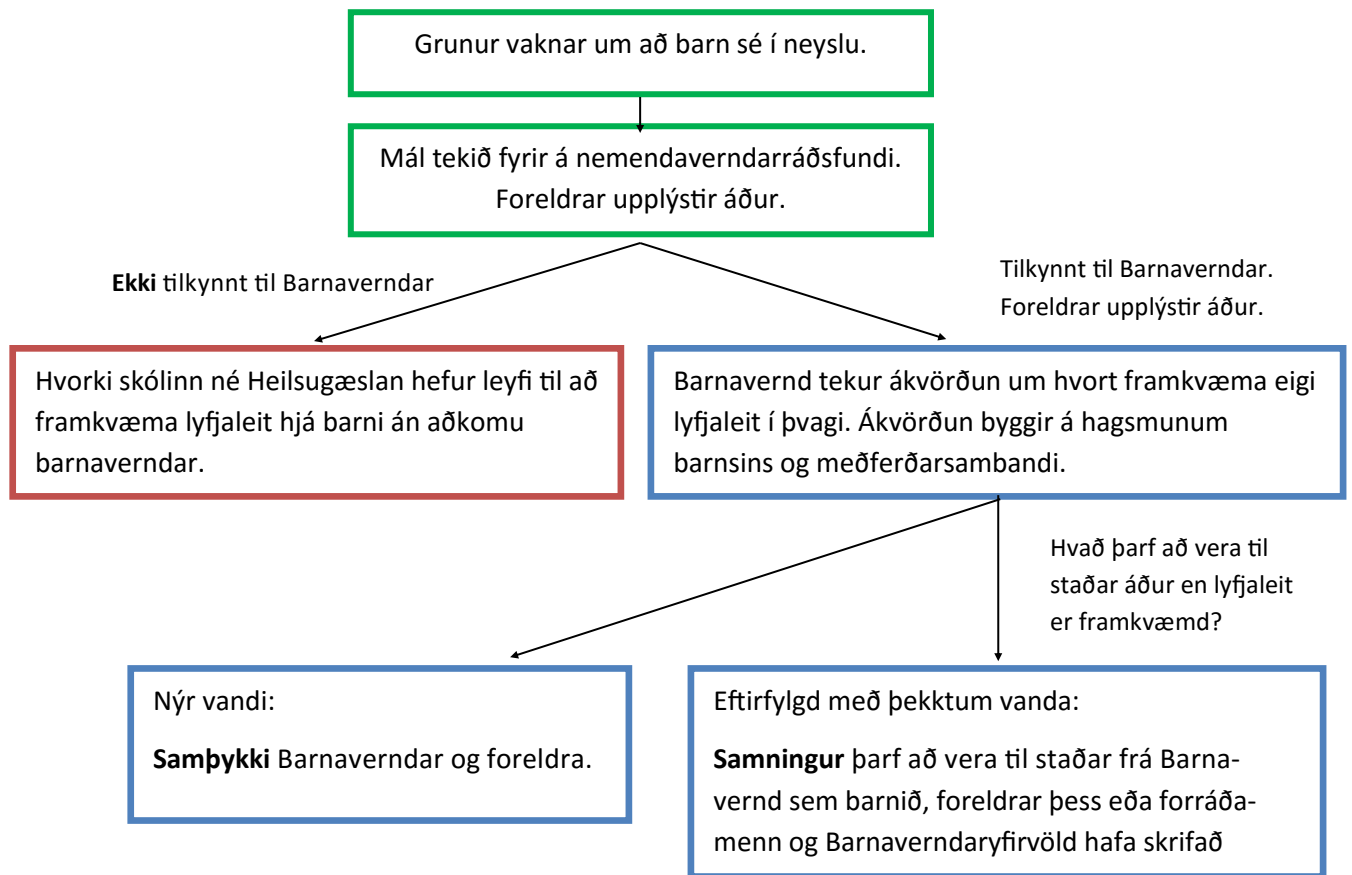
Grunur vaknar um að barn sé í neyslu.

Mál tekið fyrir á nemendaverndarráðsfundi. Foreldrar upplýstir áður.

**Ekki** tilkynnt til Barnaverndar

Tilkynnt til Barnaverndar. Foreldrar upplýstir áður.

Hvorki skólinn né Heilsugæslan hefur leyfi til að framkvæma lyfjaleit hjá barni án aðkomu barnaverndar.

Barnavernd tekur ákvörðun um hvort framkvæma eigi lyfjaleit í þvagi. Ákvörðun byggir á hagsmunum barnsins og meðferðarsambandi.

Hvað þarf að vera til staðar áður en lyfjaleit er framkvæmd?

Nýr vandi:

**Samþykki** Barnaverndar og foreldra.

Eftirfylgd með þekktum vanda:

**Samningur** þarf að vera til staðar frá Barnavernd sem barnið, foreldrar þess eða forráðamenn og Barnaverndaryfirvöld hafa skrifað